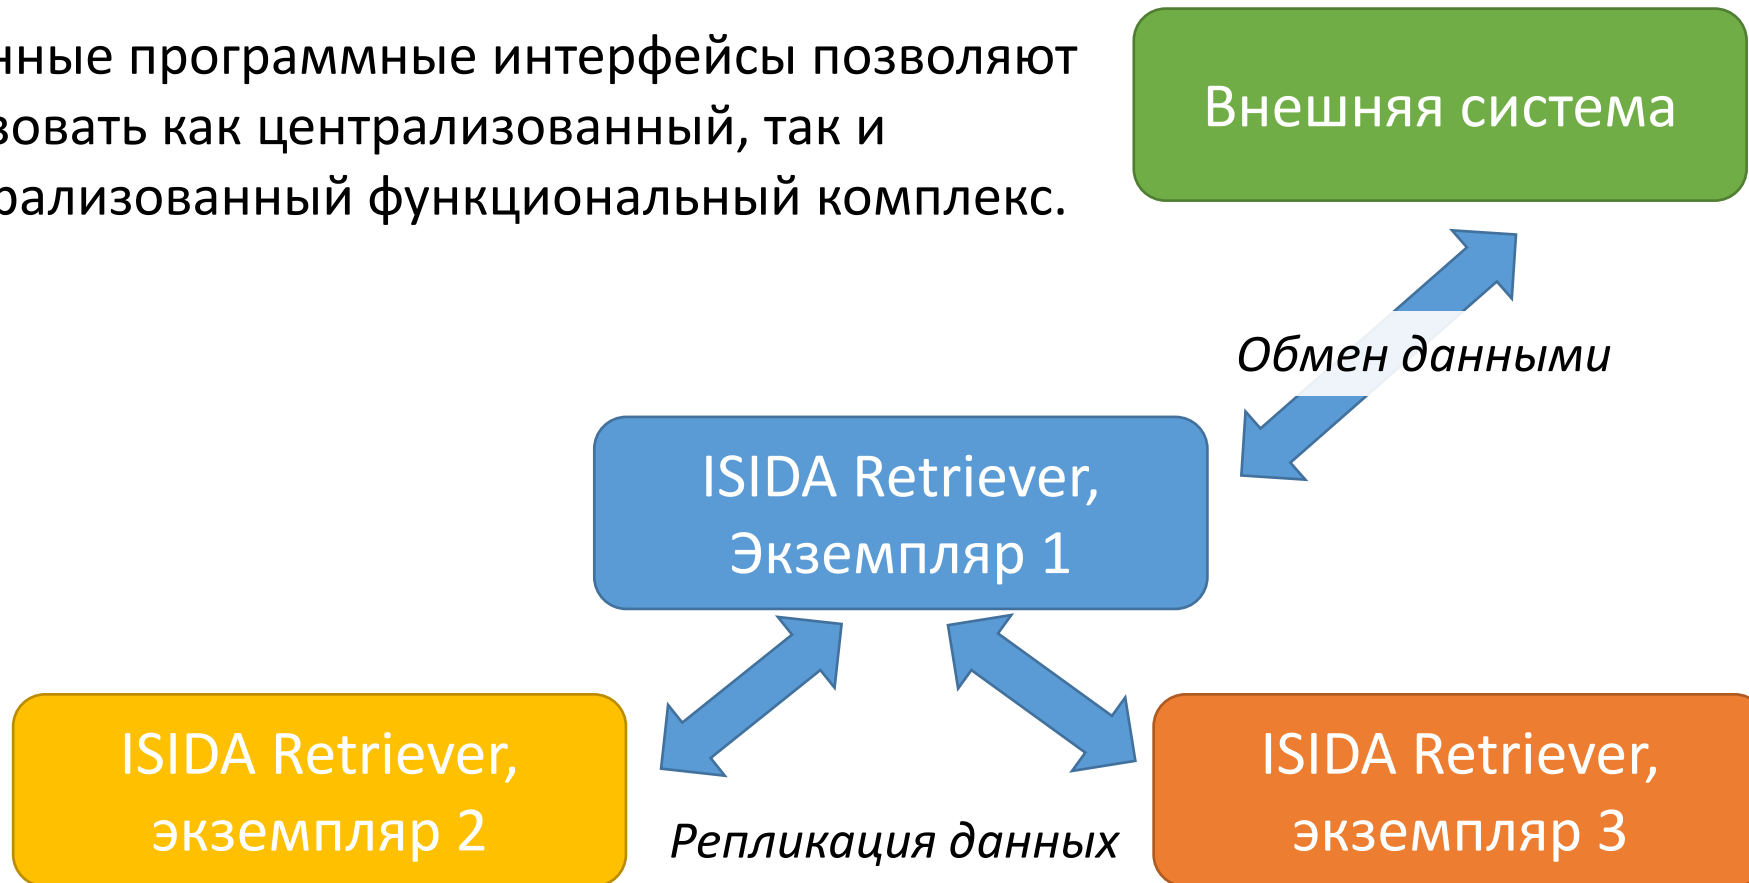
нные программные интерфейсы позволяют зовать как централизованный, так и рализованный функциональный комплекс.

Внешняя система

Обмен данными

ISIDA Retriever, Экземпляр 1

ISIDA Retriever, экземпляр 2

Репликация данных

ISIDA Retriever, экземпляр 3